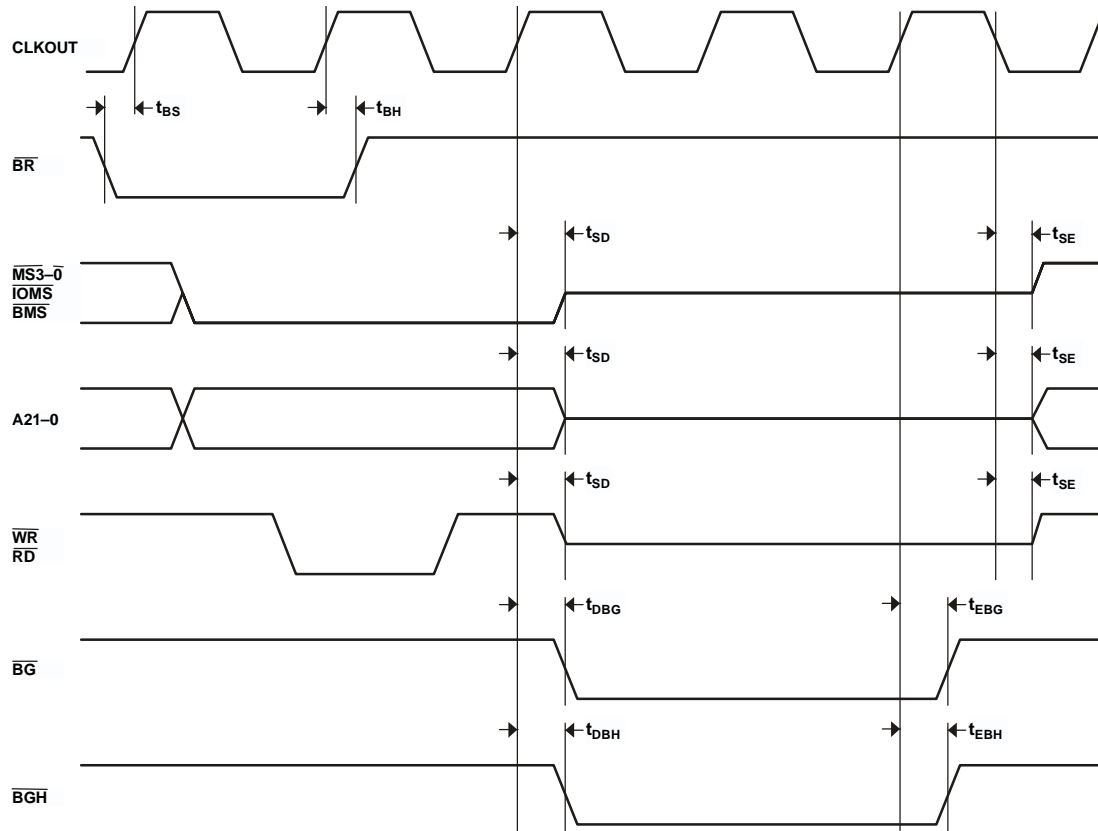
CLKOUT

$t_{BS}$

$t_{BH}$

$\overline{BR}$

$t_{SD}$

$t_{SE}$

$\overline{MS3-0}$
$\overline{IOMS}$
$\overline{BMS}$

$t_{SD}$

$t_{SE}$

A21–0

$t_{SD}$

$t_{SE}$

$\overline{WR}$
$\overline{RD}$

$t_{DBG}$

$t_{EBG}$

$\overline{BG}$

$t_{DBH}$

$t_{EBH}$

$\overline{BGH}$